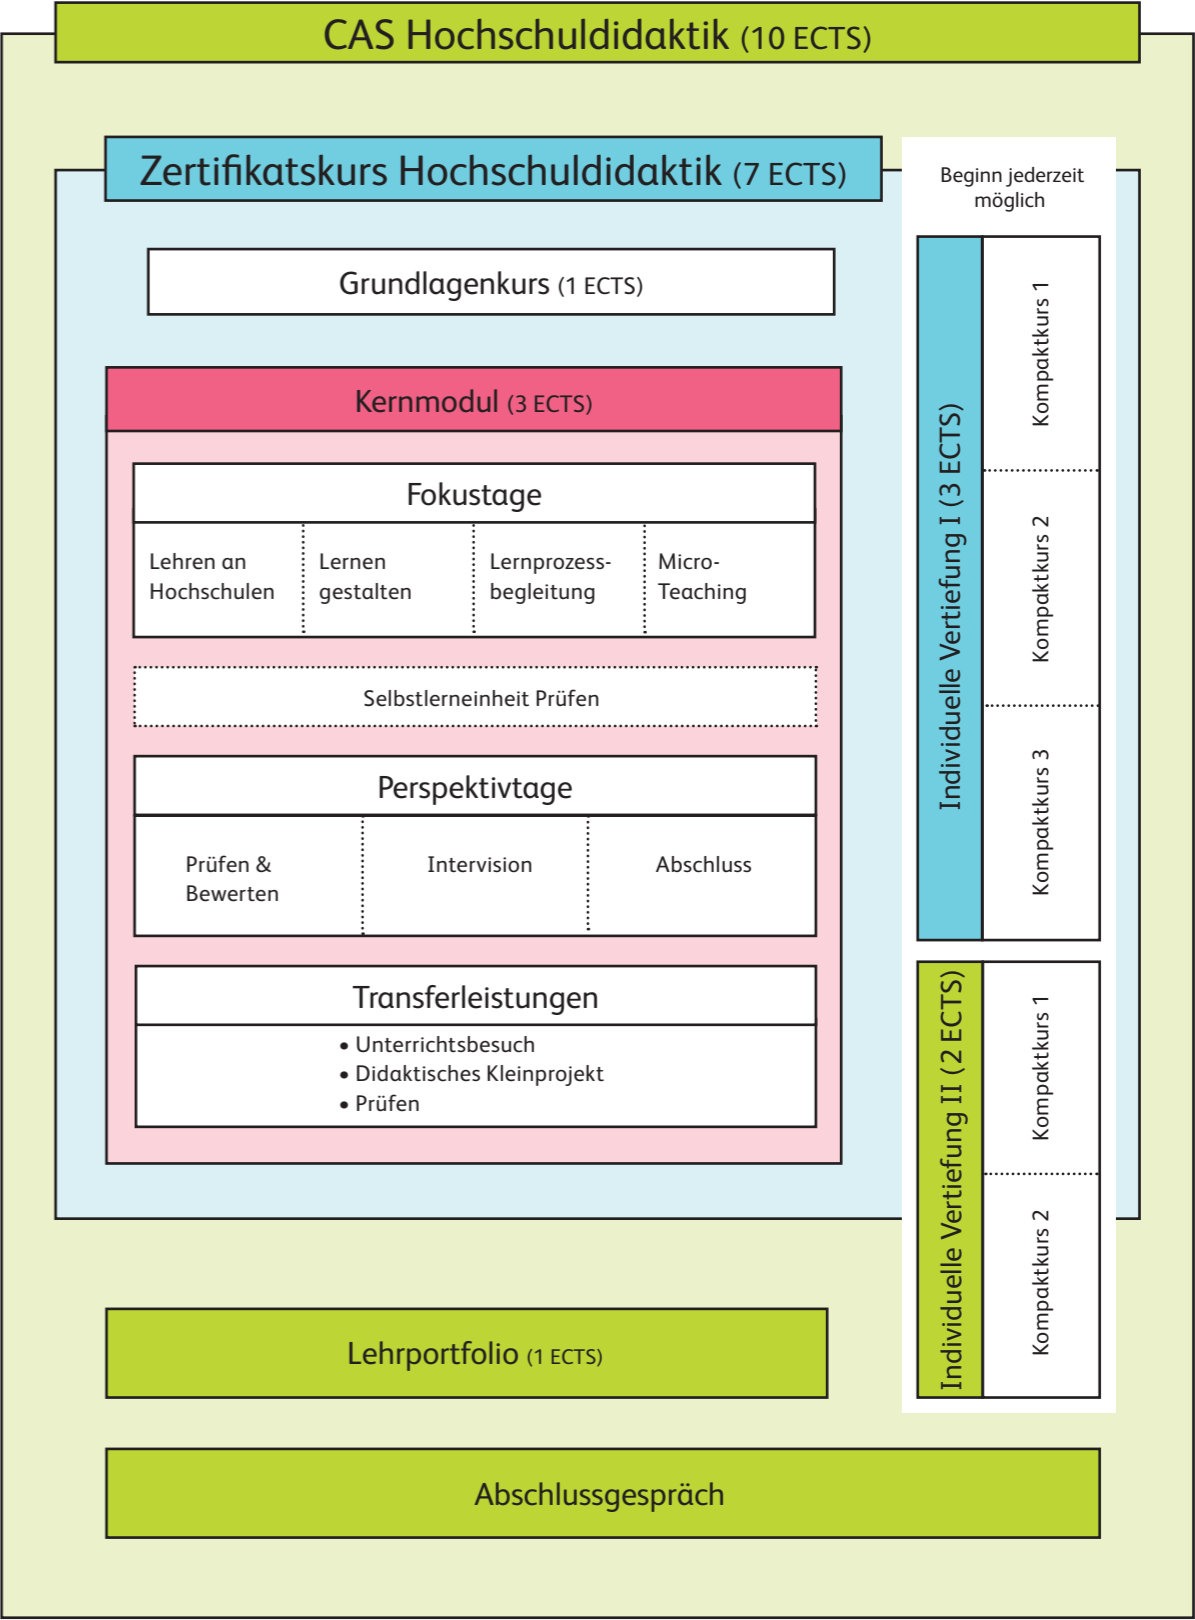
CAS Hochschuldidaktik (10 ECTS)

Zertifikatskurs Hochschuldidaktik (7 ECTS)

Beginn jederzeit möglich

Grundlagenkurs (1 ECTS)

Kernmodul (3 ECTS)

Fokustage

Lehren an Hochschulen

Lernen gestalten

Lernprozessbegleitung

Micro-Teaching

Selbstlerneinheit Prüfen

Perspektivtage

Prüfen & Bewerten

Intervision

Abschluss

Transferleistungen

• Unterrichtsbesuch
• Didaktisches Kleinprojekt
• Prüfen

Individuelle Vertiefung I (3 ECTS)

Kompaktkurs 1

Kompaktkurs 2

Kompaktkurs 3

Individuelle Vertiefung II (2 ECTS)

Kompaktkurs 1

Kompaktkurs 2

Lehrportfolio (1 ECTS)

Abschlussgespräch